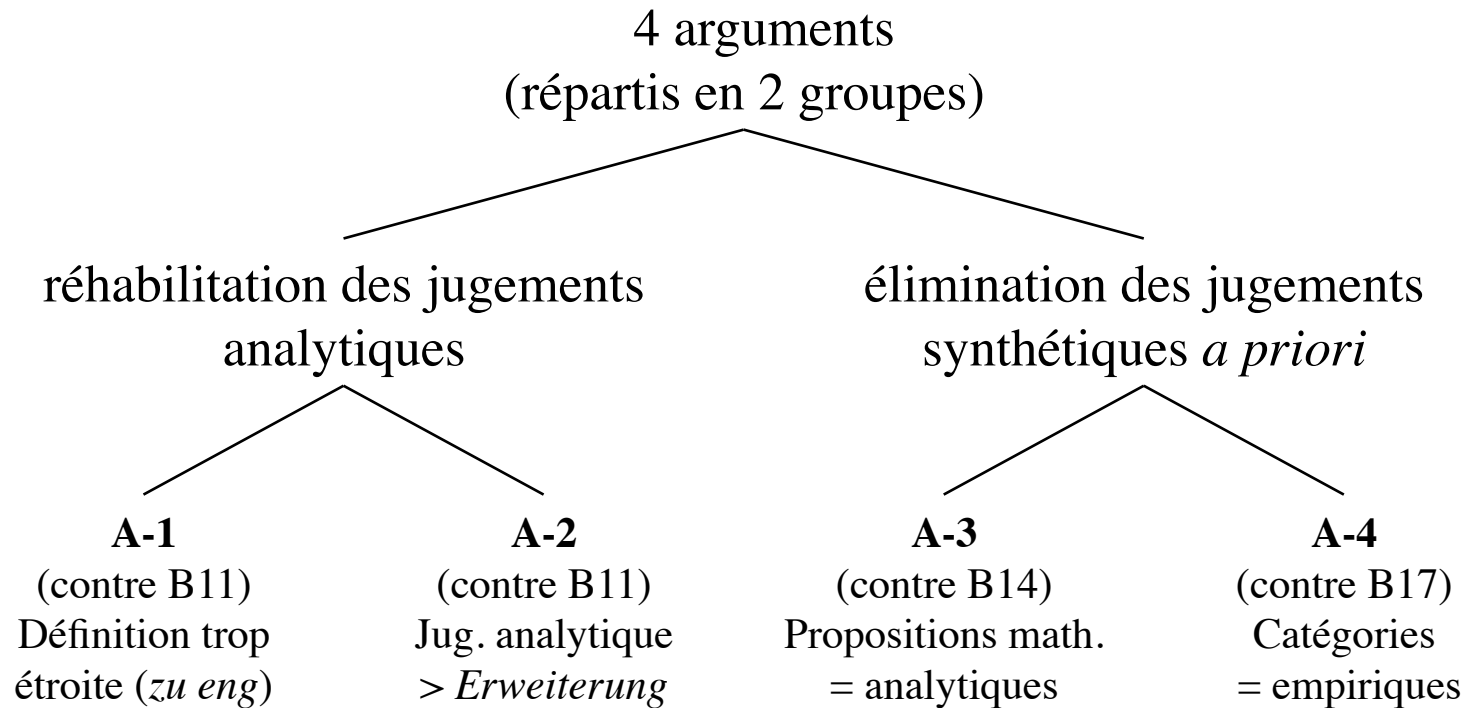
4 arguments
(répartis en 2 groupes)

réhabilitation des jugements analytiques

élimination des jugements synthétiques *a priori*

**A-1**
(contre B11)
Définition trop étroite (*zu eng*)

**A-2**
(contre B11)
Jug. analytique
> *Erweiterung*

**A-3**
(contre B14)
Propositions math.
= analytiques

**A-4**
(contre B17)
Catégories
= empiriques